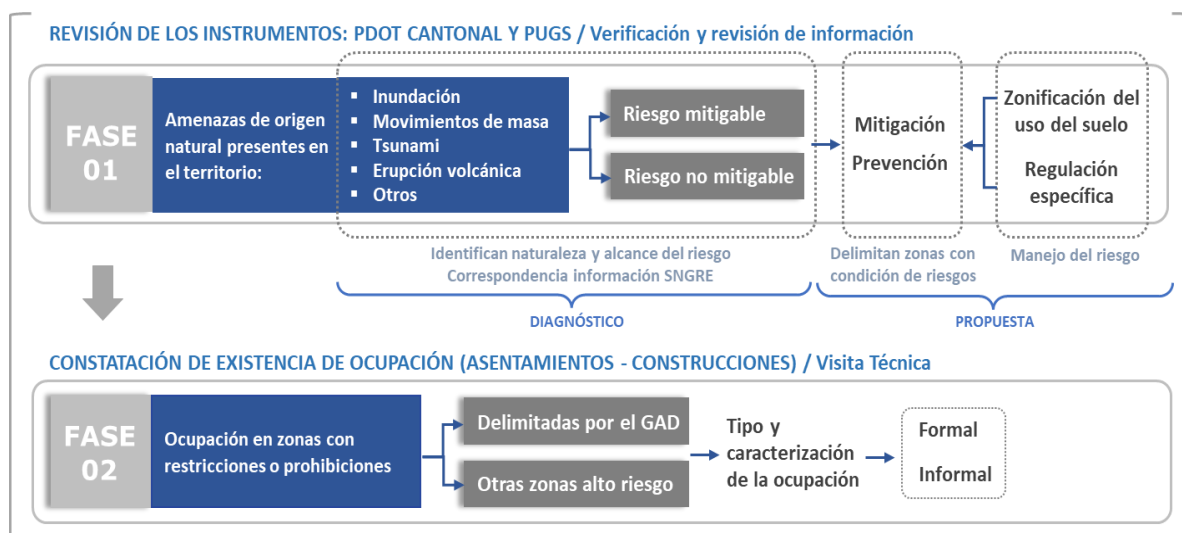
REVISIÓN DE LOS INSTRUMENTOS: PDOT CANTONAL Y PUGS / Verificación y revisión de información

FASE 01

Amenazas de origen natural presentes en el territorio:

- Inundación
- Movimientos de masa
- Tsunami
- Erupción volcánica
- Otros

Riesgo mitigable

Riesgo no mitigable

Mitigación

Prevención

Zonificación del uso del suelo

Regulación específica

Identifican naturaleza y alcance del riesgo
Correspondencia información SNGRE

Delimitan zonas con condición de riesgos

Manejo del riesgo

DIAGNÓSTICO

PROPUESTA

CONSTATACIÓN DE EXISTENCIA DE OCUPACIÓN (ASENTAMIENTOS - CONSTRUCCIONES) / Visita Técnica

FASE 02

Ocupación en zonas con restricciones o prohibiciones

Delimitadas por el GAD

Otras zonas alto riesgo

Tipo y caracterización de la ocupación

Formal

Informal